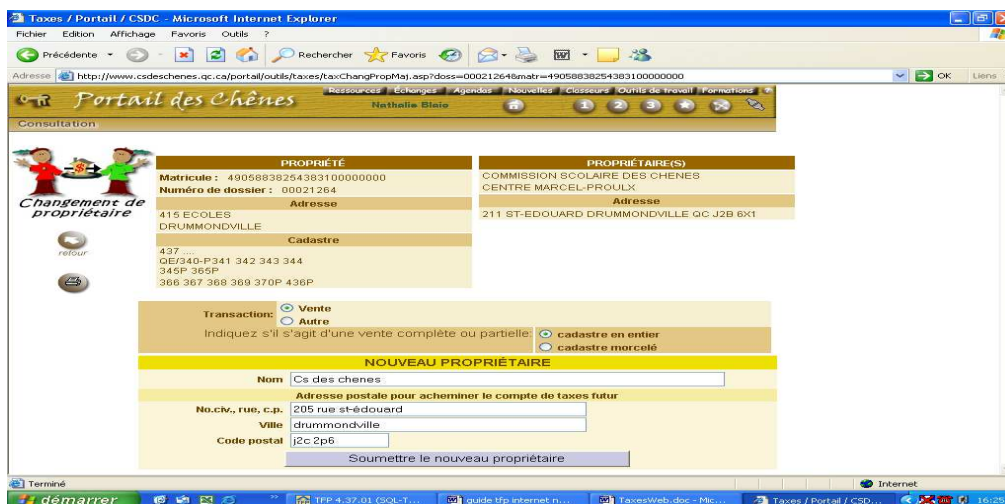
Taxes / Portail / CSDC - Microsoft Internet Explorer

Fichier Edition Affichage Favoris Outils ?

Précédente Rechercher Favoris

Adresse http://www.csdeschenes.qc.ca/portail/outils/taxes/taxChangPropMaj.asp?doss=00021264&matr=49058838254383100000000 OK Liens

Portail des Chênes

Ressources Échanges Agendas Nouvelles Classeurs Outils de travail Formations

Nathalie Blais

1 2 3

Consultation

Changement de propriétaire

retour

| PROPRIÉTÉ |
|---|
| Matricule : 4905883825438310000000 |
| Numéro de dossier : 00021264 |
| Adresse |
| 415 ECOLES DRUMMONDVILLE |
| Cadastre |
| 437 .... QE/340-P341 342 343 344 345P 365P 366 367 368 369 370P 436P |

| PROPRIÉTAIRE(S) |
|---|
| COMMISSION SCOLAIRE DES CHENES CENTRE MARCEL-PROULX |
| Adresse |
| 211 ST-EDOUARD DRUMMONDVILLE QC J2B 6X1 |

Transaction: Vente Autre

Indiquez s'il s'agit d'une vente complète ou partielle: cadastre en entier cadastre morcelé

NOUVEAU PROPRIÉTAIRE

Nom Cs des chenes

Adresse postale pour acheminer le compte de taxes futur

No.civ., rue, c.p. 205 rue st-édouard

Ville drummondville

Code postal j2c 2p6

Soumettre le nouveau propriétaire

Terminé Internet

démarrer TFP 4.37.01 (SQL-T... guide tfp internet n... TaxesWeb.doc - Mic... Taxes / Portail / CSD... 16:2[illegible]